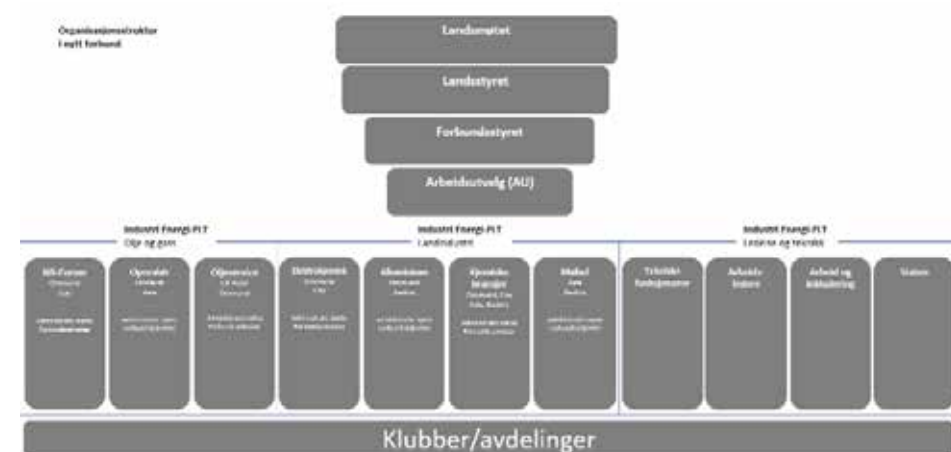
Organisasjonsstruktur i nytt forbund

Landsmøtet

Landsstyret

Forbundsstyret

Arbeidsutvalg (AU)

Industri Energi FLT
Olje og gass

Industri Energi FLT
Landindustri

Industri Energi FLT
Leverandør og teknikk

Bil-Forum
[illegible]

Operatør
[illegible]

Oljeservice
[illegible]

Elektrokjemisk
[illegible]

Aluminium
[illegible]

Kjemiske bransjer
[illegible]

Møbel
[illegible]

Tekniske funksjonærer

Arbeidsledere

Arbeid og inkludering

Statoil

Klubber/avdelinger